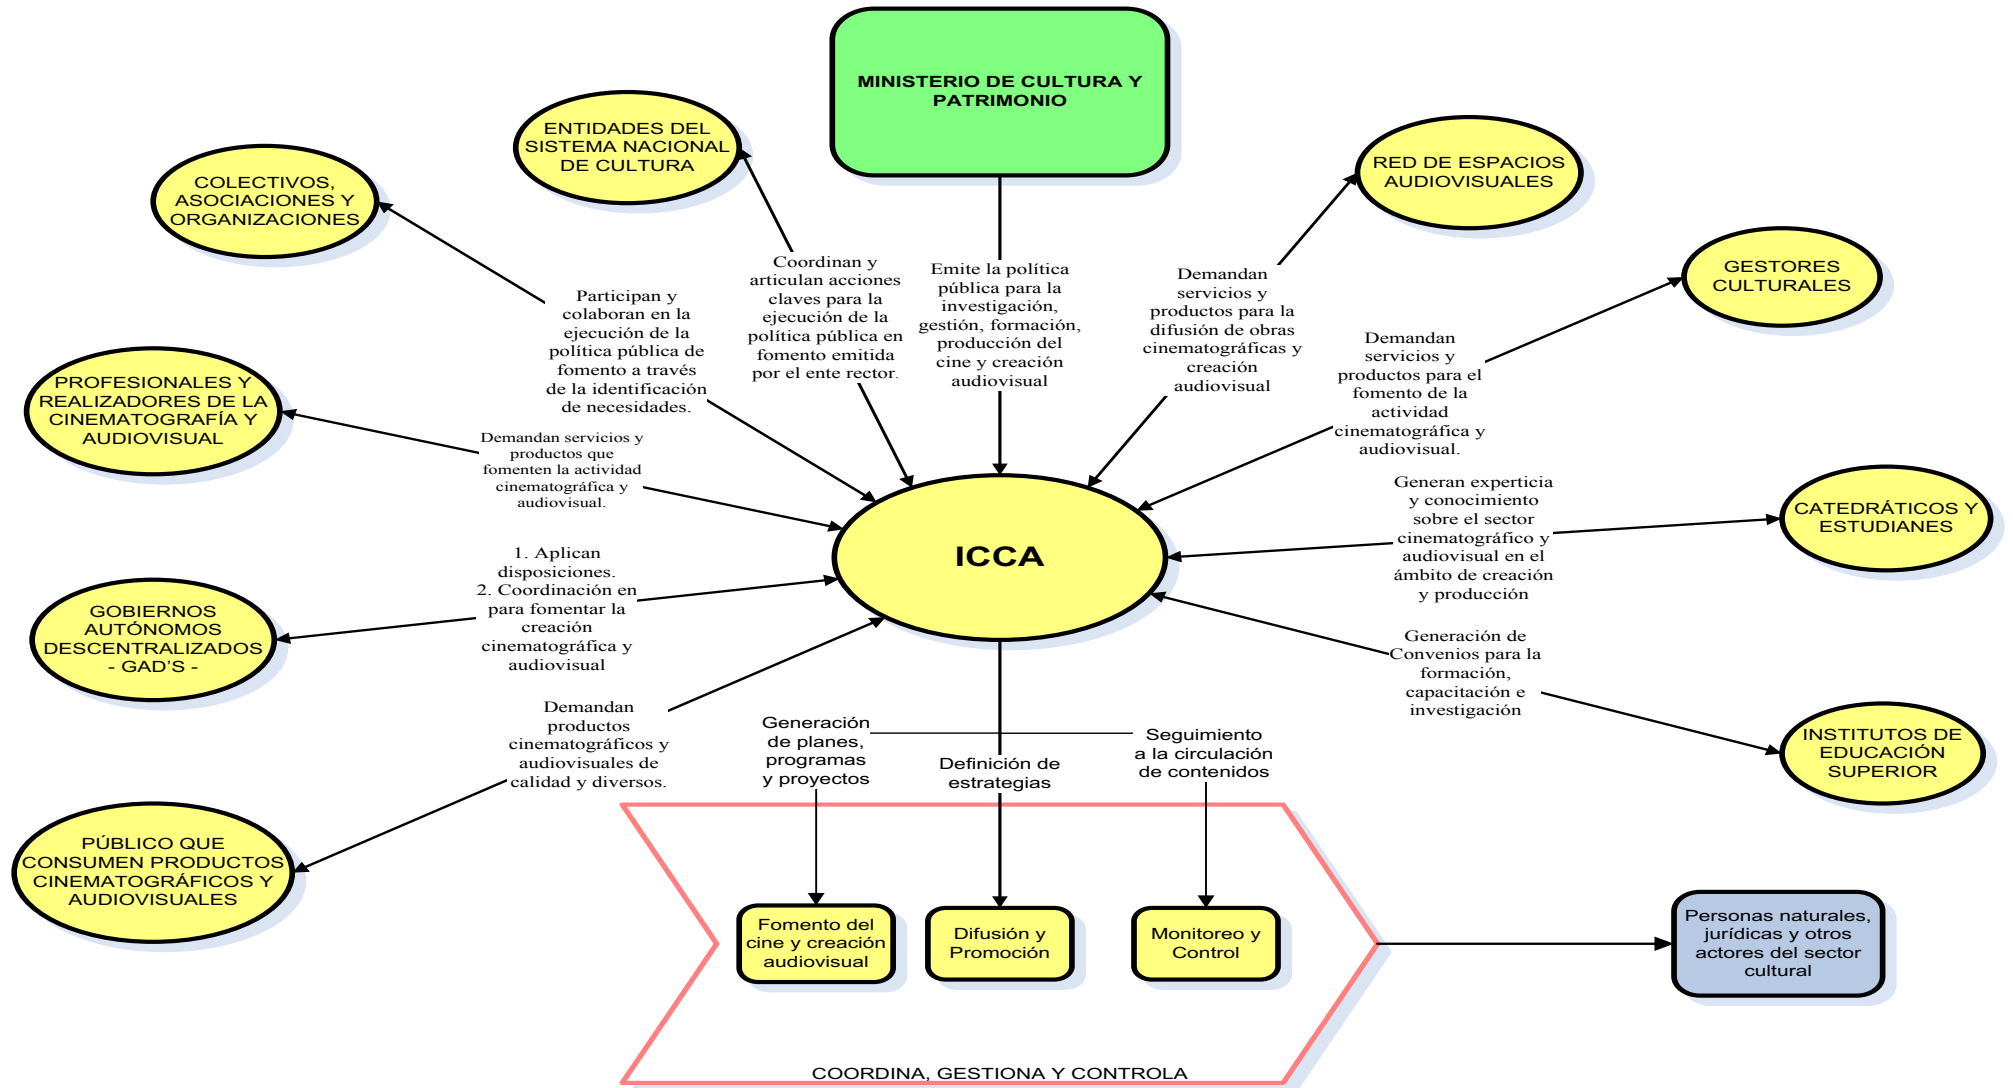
MINISTERIO DE CULTURA Y PATRIMONIO

ENTIDADES DEL SISTEMA NACIONAL DE CULTURA

COLECTIVOS, ASOCIACIONES Y ORGANIZACIONES

RED DE ESPACIOS AUDIOVISUALES

GESTORES CULTURALES

PROFESIONALES Y REALIZADORES DE LA CINEMATOGRAFÍA Y AUDIOVISUAL

Participan y colaboran en la ejecución de la política pública de fomento a través de la identificación de necesidades.

Coordinan y articulan acciones claves para la ejecución de la política pública en fomento emitida por el ente rector.

Emite la política pública para la investigación, gestión, formación, producción del cine y creación audiovisual

Demandan servicios y productos para la difusión de obras cinematográficas y creación audiovisual

Demandan servicios y productos para el fomento de la actividad cinematográfica y audiovisual.

Demandan servicios y productos que fomenten la actividad cinematográfica y audiovisual.

ICCA

Generan experticia y conocimiento sobre el sector cinematográfico y audiovisual en el ámbito de creación y producción

CATEDRÁTICOS Y ESTUDIANES

1. Aplican disposiciones.
2. Coordinación en para fomentar la creación cinematográfica y audiovisual

GOBIERNOS AUTÓNOMOS DESCENTRALIZADOS - GAD'S -

Generación de Convenios para la formación, capacitación e investigación

INSTITUTOS DE EDUCACIÓN SUPERIOR

Demandan productos cinematográficos y audiovisuales de calidad y diversos.

Generación de planes, programas y proyectos

Definición de estrategias

Seguimiento a la circulación de contenidos

PÚBLICO QUE CONSUMEN PRODUCTOS CINEMATOGRÁFICOS Y AUDIOVISUALES

Fomento del cine y creación audiovisual

Difusión y Promoción

Monitoreo y Control

Personas naturales, jurídicas y otros actores del sector cultural

COORDINA, GESTIONA Y CONTROLA